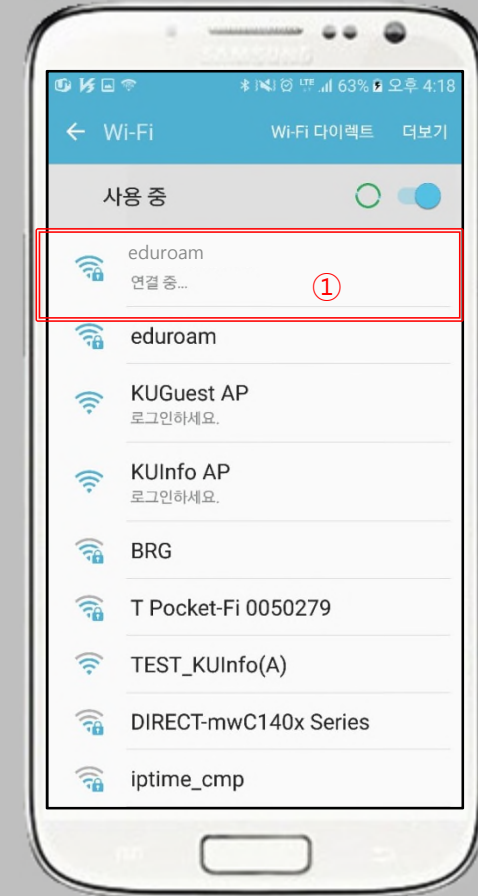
SAMSUNG

63% 오후 4:18

← Wi-Fi Wi-Fi 다이렉트 더보기

사용 중

eduroam
연결 중...
①

eduroam

KUGuest AP
로그인하세요.

KUInfo AP
로그인하세요.

BRG

T Pocket-Fi 0050279

TEST_KUInfo(A)

DIRECT-mwC140x Series

iptime_cmp